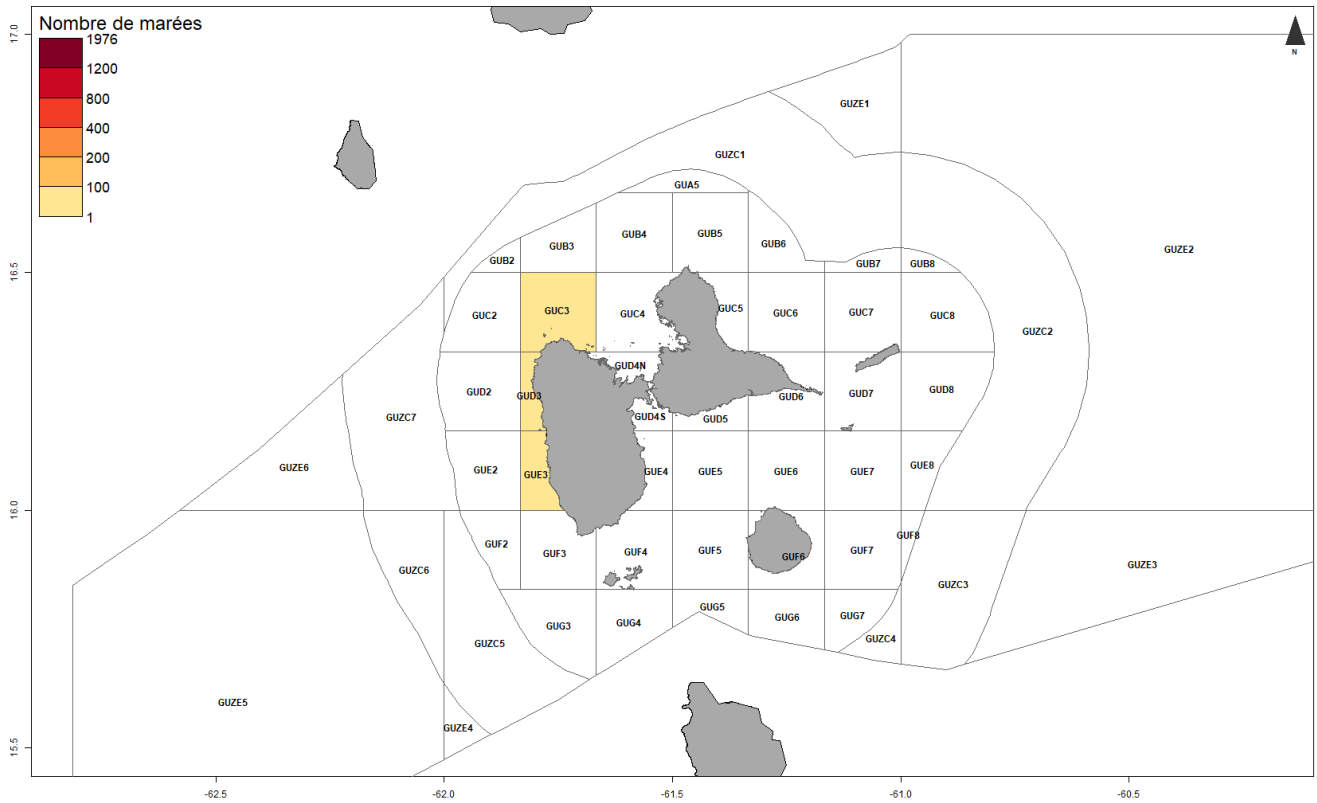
Nombre de marées
1976
1200
800
400
200
100
1

N

17.0
16.5
16.0
15.5

GUZE1
GUZC1
GUA5
GUB3
GUB4
GUB5
GUB6
GUB2
GUB7
GUB8
GUZE2
GUC2
GUC3
GUC4
GUC5
GUC6
GUC7
GUC8
GUZC2
GUD4N
GUD2
GUD3
GUD6
GUD7
GUD8
GUZC7
GUD4S
GUD5
GUZE6
GUE2
GUE3
GUE4
GUE5
GUE6
GUE7
GUE8
GUF8
GUF2
GUF3
GUF4
GUF5
GUF6
GUF7
GUZC6
GUZE3
GUZC3
GUG5
GUG3
GUG4
GUG6
GUG7
GUZC4
GUZC5
GUZE5
GUZE4

-62.5
-62.0
-61.5
-61.0
-60.5